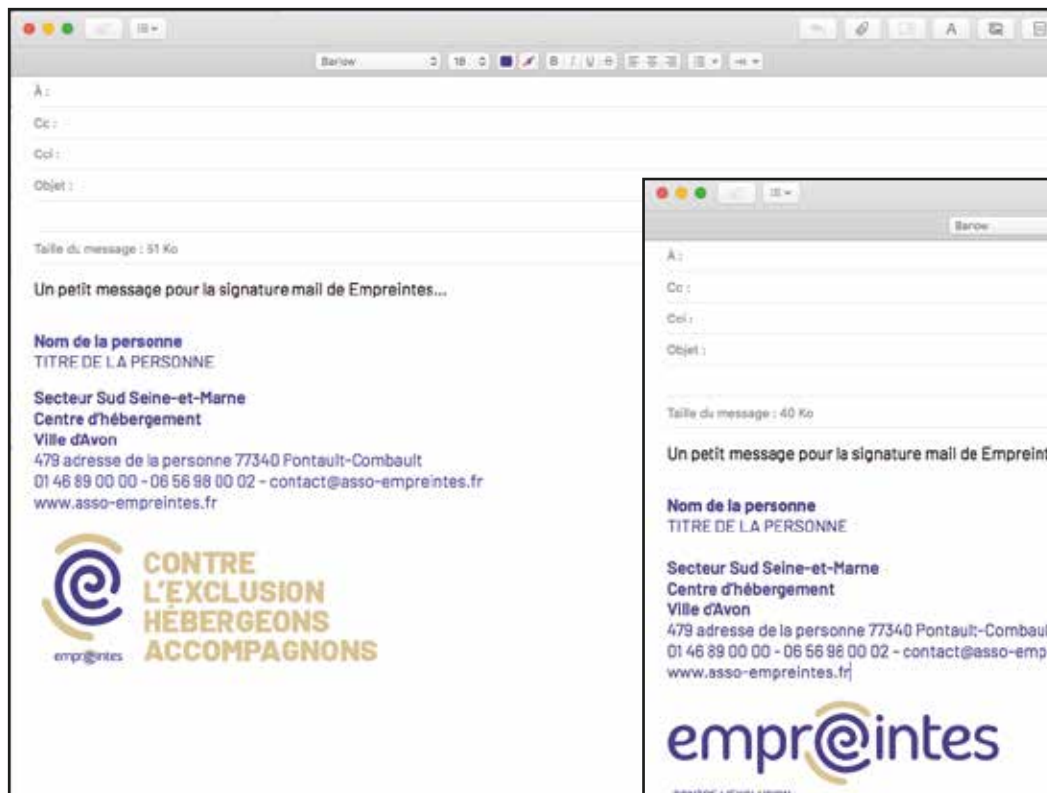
Barlow 18

À :
Cc :
Cci :
Objet :

Taille du message : 51 Ko

Un petit message pour la signature mail de Empreintes...

Nom de la personne
TITRE DE LA PERSONNE

Secteur Sud Seine-et-Marne
Centre d'hébergement
Ville d'Avon
479 adresse de la personne 77340 Pontault-Combault
01 46 89 00 00 - 06 56 98 00 02 - contact@asso-empreintes.fr
www.asso-empreintes.fr

empr@intes
CONTRE
L'EXCLUSION
HÉBERGEONS
ACCOMPAGNONS

Barlow

À :
Cc :
Cci :
Objet :

Taille du message : 40 Ko

Un petit message pour la signature mail de Empreint

Nom de la personne
TITRE DE LA PERSONNE

Secteur Sud Seine-et-Marne
Centre d'hébergement
Ville d'Avon
479 adresse de la personne 77340 Pontault-Combaul
01 46 89 00 00 - 06 56 96 00 02 - contact@asso-emp
www.asso-empreintes.fr

empr@intes
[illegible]